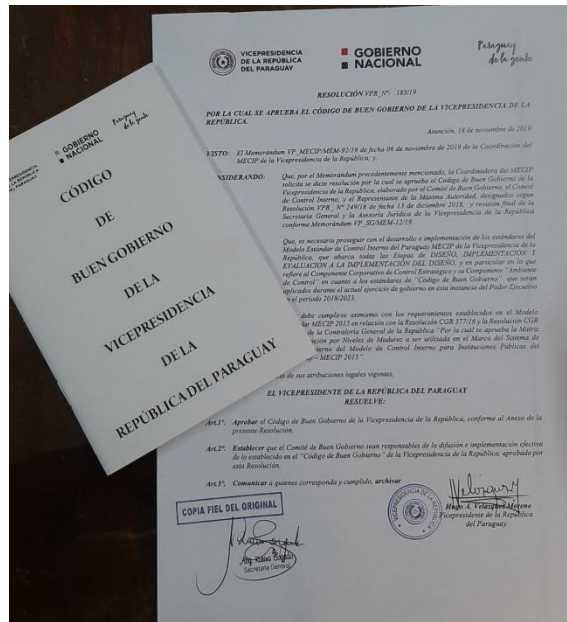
VICEPRESIDENCIA DE LA REPÚBLICA DEL PARAGUAY

GOBIERNO NACIONAL

Paraguay de la gente

RESOLUCIÓN VPR_Nº 183/19

POR LA CUAL SE APRUEBA EL CÓDIGO DE BUEN GOBIERNO DE LA VICEPRESIDENCIA DE LA REPÚBLICA.

Asunción, 18 de noviembre de 2019

VISTO: El Memorándum VP_MECIP/MEM-92/19 de fecha 06 de noviembre de 2019 de la Coordinación del MECIP de la Vicepresidencia de la República, y;

CONSIDERANDO: Que, por el Memorándum precedentemente mencionado, la Coordinadora del MECIP solicita se dicte resolución por la cual se aprueba el Código de Buen Gobierno de la Vicepresidencia de la República, elaborado por el Comité de Buen Gobierno, el Comité de Control Interno, y el Representante de la Máxima Autoridad, designados según Resolución VPR_ Nº 249/18 de fecha 13 de diciembre 2018, y revisión final de la Secretaría General y la Asesoría Jurídica de la Vicepresidencia de la República conforme Memorándum VP_SG/MEM-12/19.

Que, es necesario proseguir con el desarrollo e implementación de los estándares del Modelo Estándar de Control Interno del Paraguay MECIP de la Vicepresidencia de la República, que abarca todas las Etapas de DISEÑO, IMPLEMENTACIÓN Y EVALUACIÓN A LA IMPLEMENTACIÓN DEL DISEÑO, y en particular en lo que refiere al Componente Corporativo de Control Estratégico y su Componente "Ambiente de Control" en cuanto a los estándares de "Código de Buen Gobierno" que serán aplicados durante el actual ejercicio de gobierno en esta instancia del Poder Ejecutivo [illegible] el periodo 2018/2023.

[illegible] debe cumplirse asimismo con los requerimientos establecidos en el Modelo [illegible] MECIP 2015 en relación con la Resolución CGR 377/16 y la Resolución CGR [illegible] Contraloría General de la República "Por la cual se aprueba la Matriz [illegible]ación por Niveles de Madurez a ser utilizada en el Marco del Sistema de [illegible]rno del Modelo de Control Interno para Instituciones Públicas del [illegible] – MECIP 2015".

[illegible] de sus atribuciones legales vigentes,

EL VICEPRESIDENTE DE LA REPÚBLICA DEL PARAGUAY
RESUELVE:

Art.1º. Aprobar el Código de Buen Gobierno de la Vicepresidencia de la República, conforme al Anexo de la presente Resolución.

Art.2º. Establecer que el Comité de Buen Gobierno sean responsables de la difusión e implementación efectiva de lo establecido en el "Código de Buen Gobierno" de la Vicepresidencia de la República, aprobado por esta Resolución.

Art.3º. Comunicar a quienes corresponda y cumplido, archivar.

COPIA FIEL DEL ORIGINAL

Abg. Klara Cogno
Secretaria General

Hugo A. Velázquez Moreno
Vicepresidente de la República del Paraguay

GOBIERNO NACIONAL

Paraguay de la gente

VICEPRESIDENCIA DE LA REPÚBLICA DEL PARAGUAY

CÓDIGO

DE

BUEN GOBIERNO

DE LA

VICEPRESIDENCIA

DE LA

REPÚBLICA DEL PARAGUAY